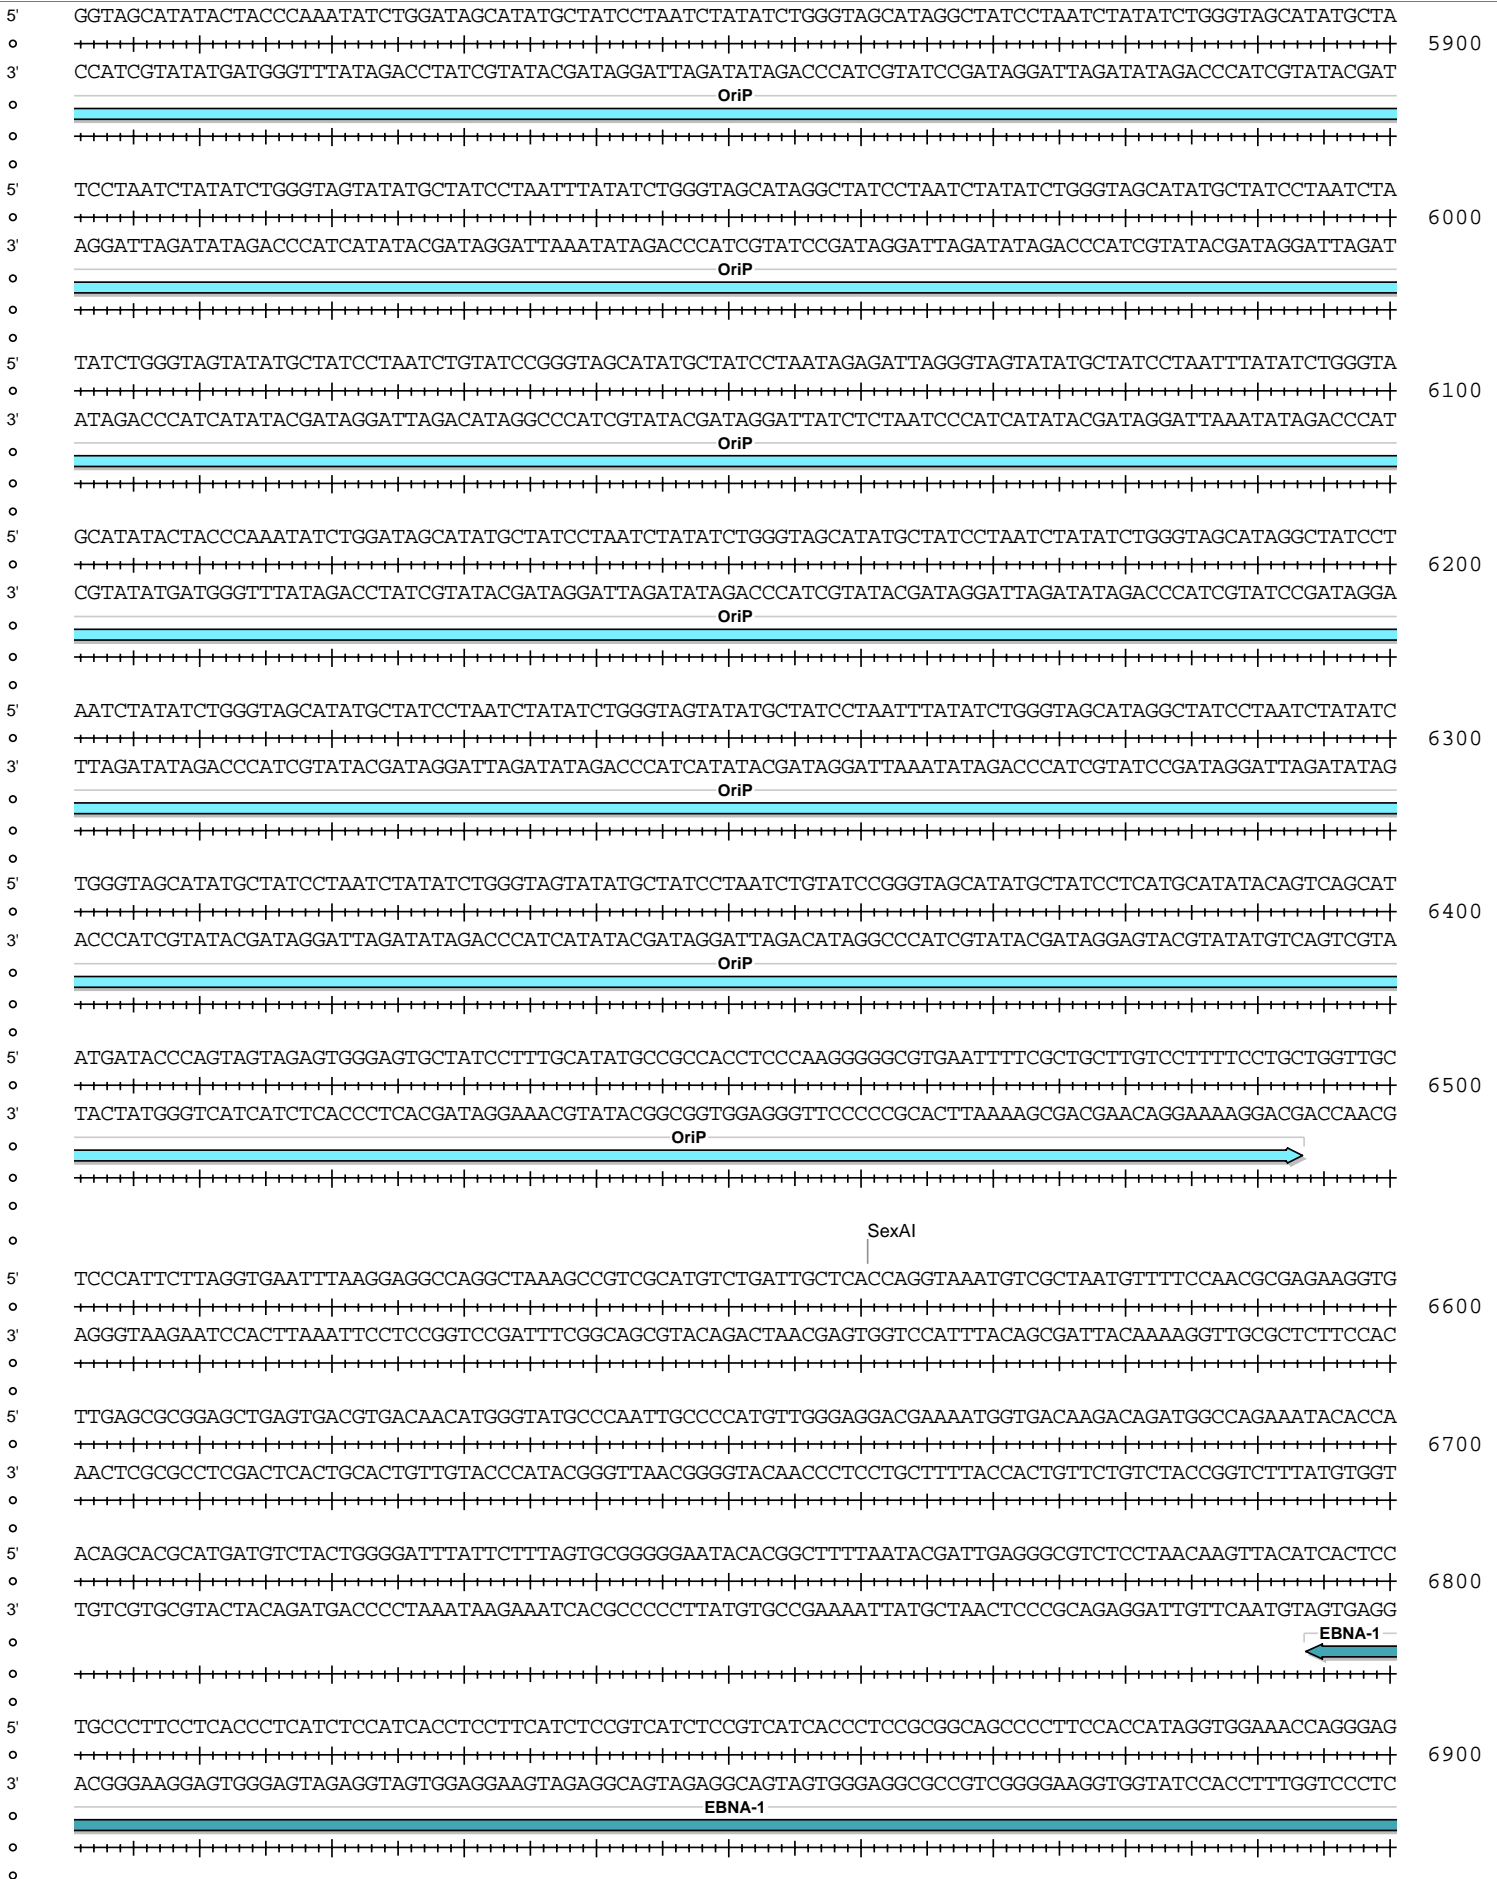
5' GGTAGCATATACTACCCAAATATCTGGATAGCATATGCTATCCTAATCTATATCTGGGTAGCATAGGCTATCCTAATCTATATCTGGGTAGCATATGCTA 5900
3' CCATCGTATATGATGGGTTTATAGACCTATCGTATACGATAGGATTAGATATAGACCCATCGTATCCGATAGGATTAGATATAGACCCATCGTATACGAT
OriP

5' TCCTAATCTATATCTGGGTAGTATATGCTATCCTAATTTATATCTGGGTAGCATAGGCTATCCTAATCTATATCTGGGTAGCATATGCTATCCTAATCTA 6000
3' AGGATTAGATATAGACCCATCATATACGATAGGATTAAATATAGACCCATCGTATCCGATAGGATTAGATATAGACCCATCGTATACGATAGGATTAGAT
OriP

5' TATCTGGGTAGTATATGCTATCCTAATCTGTATCCGGGTAGCATATGCTATCCTAATAGAGATTAGGGTAGTATATGCTATCCTAATTTATATCTGGGTA 6100
3' ATAGACCCATCATATACGATAGGATTAGACATAGGCCCATCGTATACGATAGGATTATCTCTAATCCCATCATATACGATAGGATTAAATATAGACCCAT
OriP

5' GCATATACTACCCAAATATCTGGATAGCATATGCTATCCTAATCTATATCTGGGTAGCATATGCTATCCTAATCTATATCTGGGTAGCATAGGCTATCCT 6200
3' CGTATATGATGGGTTTATAGACCTATCGTATACGATAGGATTAGATATAGACCCATCGTATACGATAGGATTAGATATAGACCCATCGTATCCGATAGGA
OriP

5' AATCTATATCTGGGTAGCATATGCTATCCTAATCTATATCTGGGTAGTATATGCTATCCTAATTTATATCTGGGTAGCATAGGCTATCCTAATCTATATC 6300
3' TTAGATATAGACCCATCGTATACGATAGGATTAGATATAGACCCATCATATACGATAGGATTAAATATAGACCCATCGTATCCGATAGGATTAGATATAG
OriP

5' TGGGTAGCATATGCTATCCTAATCTATATCTGGGTAGTATATGCTATCCTAATCTGTATCCGGGTAGCATATGCTATCCTCATGCATATACAGTCAGCAT 6400
3' ACCCATCGTATACGATAGGATTAGATATAGACCCATCATATACGATAGGATTAGACATAGGCCCATCGTATACGATAGGAGTACGTATATGTCAGTCGTA
OriP

5' ATGATACCCAGTAGTAGAGTGGGAGTGCTATCCTTTGCATATGCCGCCACCTCCCAAGGGGGCGTGAATTTTCGCTGCTTGTCCTTTTCCTGCTGGTTGC 6500
3' TACTATGGGTCATCATCTCACCCTCACGATAGGAAACGTATACGGCGGTGGAGGGTTCCCCCGCACTTAAAAGCGACGAACAGGAAAAGGACGACCAACG
OriP

SexAI
5' TCCCATTCTTAGGTGAATTTAAGGAGGCCAGGCTAAAGCCGTCGCATGTCTGATTGCTCACCAGGTAAATGTCGCTAATGTTTTCCAACGCGAGAAGGTG 6600
3' AGGGTAAGAATCCACTTAAATTCCTCCGGTCCGATTTCGGCAGCGTACAGACTAACGAGTGGTCCATTTACAGCGATTACAAAAGGTTGCGCTCTTCCAC

5' TTGAGCGCGGAGCTGAGTGACGTGACAACATGGGTATGCCCAATTGCCCCATGTTGGGAGGACGAAAATGGTGACAAGACAGATGGCCAGAAATACACCA 6700
3' AACTCGCGCCTCGACTCACTGCACTGTTGTACCCATACGGGTTAACGGGGTACAACCCTCCTGCTTTTACCACTGTTCTGTCTACCGGTCTTTATGTGGT

5' ACAGCACGCATGATGTCTACTGGGGATTTATTCTTTAGTGCGGGGGAATACACGGCTTTTAATACGATTGAGGGCGTCTCCTAACAAGTTACATCACTCC 6800
3' TGTCGTGCGTACTACAGATGACCCCTAAATAAGAAATCACGCCCCCTTATGTGCCGAAAATTATGCTAACTCCCGCAGAGGATTGTTCAATGTAGTGAGG
EBNA-1

5' TGCCCTTCCTCACCCTCATCTCCATCACCTCCTTCATCTCCGTCATCTCCGTCATCACCCTCCGCGGCAGCCCCTTCCACCATAGGTGGAAACCAGGGAG 6900
3' ACGGGAAGGAGTGGGAGTAGAGGTAGTGGAGGAAGTAGAGGCAGTAGAGGCAGTAGTGGGAGGCGCCGTCGGGGAAGGTGGTATCCACCTTTGGTCCCTC
EBNA-1